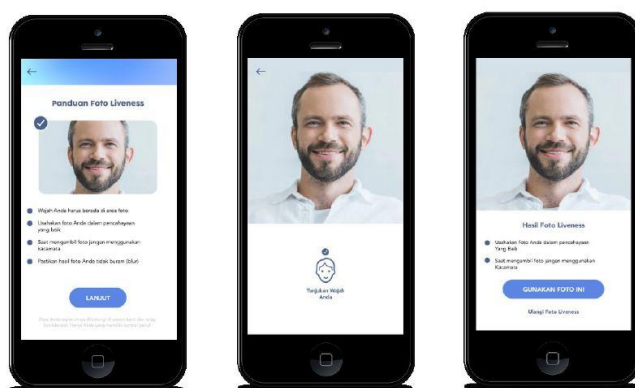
Panduan Foto Liveness

Wajah Anda harus berada di area foto

Usahakan foto Anda dalam pencahayaan yang baik

Saat mengambil foto jangan menggunakan Kacamata

Pastikan hasil foto Anda tidak buram (blur)

LANJUT

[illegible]

Tunjukan Wajah Anda

Hasil Foto Liveness

Usahakan foto Anda dalam pencahayaan Yang Baik

Saat mengambil foto jangan menggunakan Kacamata

GUNAKAN FOTO INI

Ulangi Foto Liveness